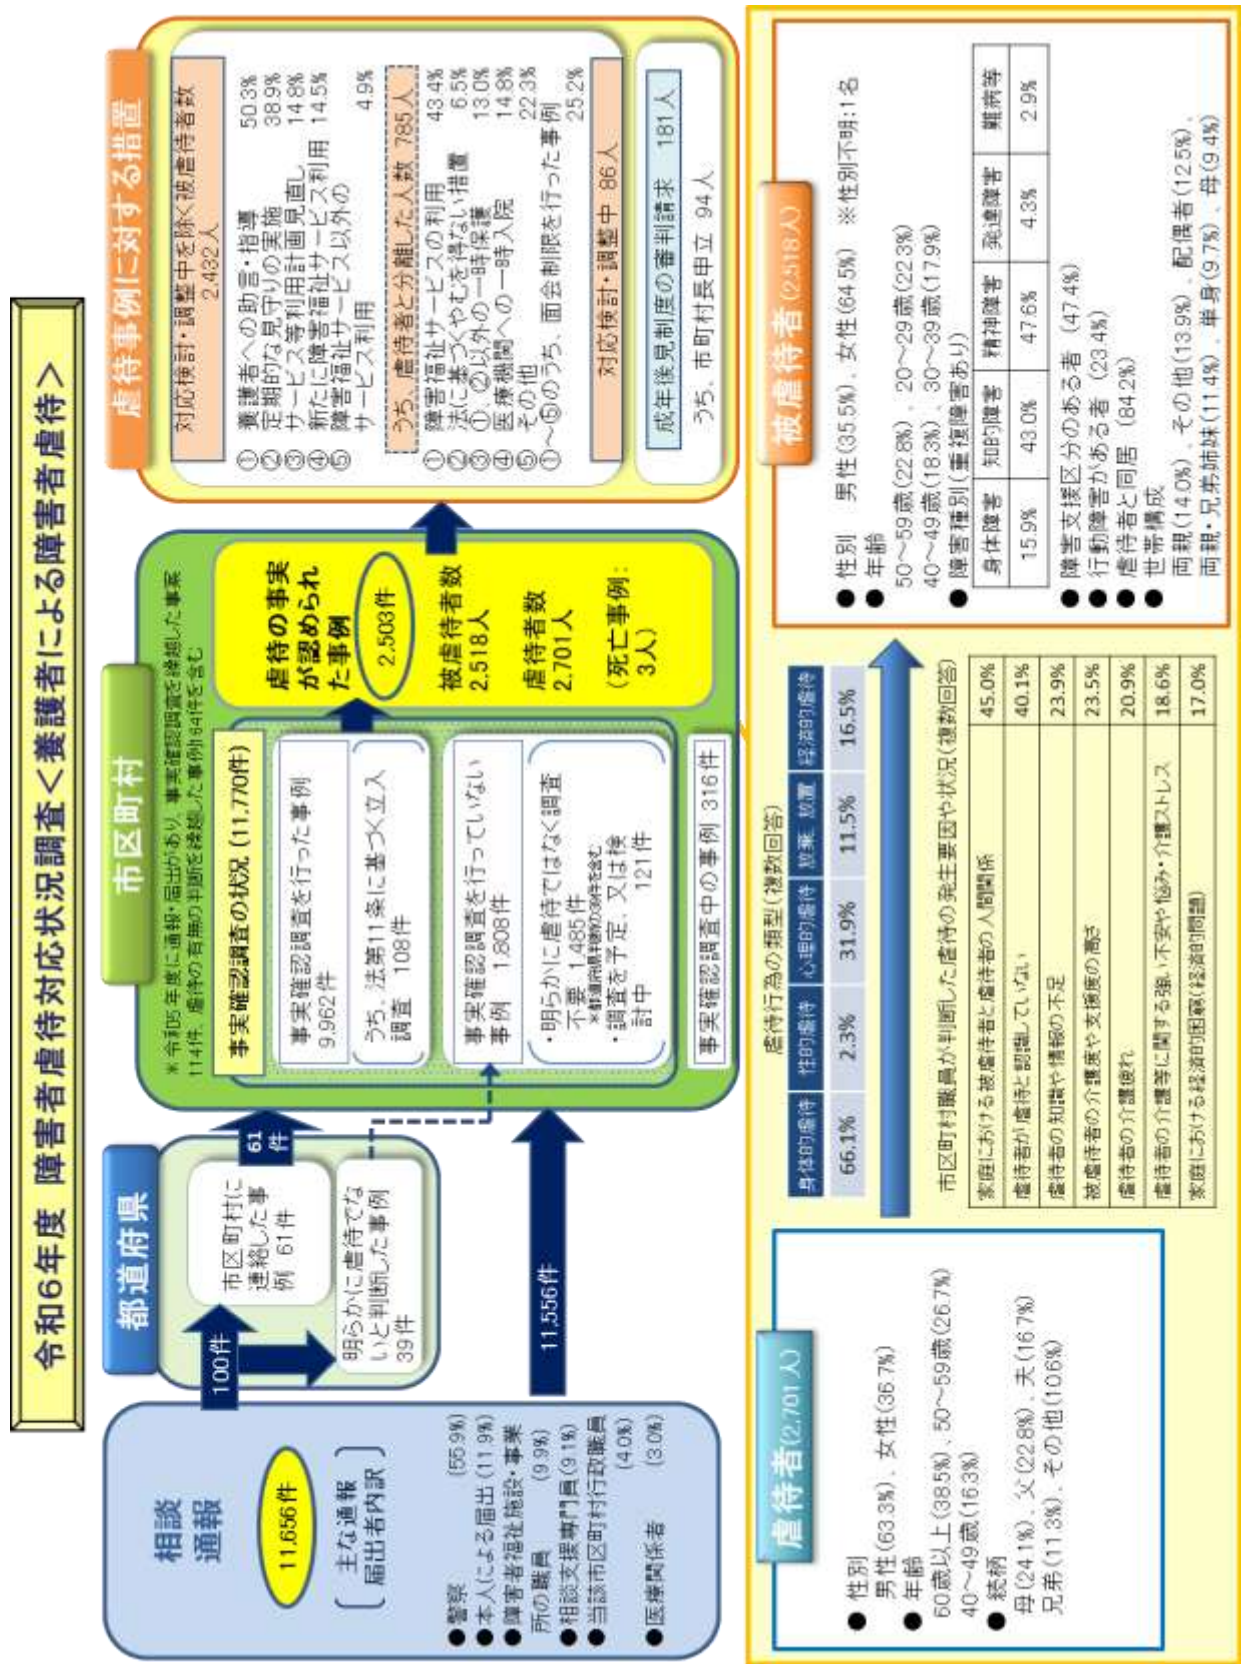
令和6年度 障害者虐待対応状況調査＜養護者による障害者虐待＞

相談通報

11,656件

主な通報届出者内訳

●警察 (55.9%)
●本人による届出 (11.9%)
●障害者福祉施設・事業所の職員 (9.9%)
●相談支援専門員 (9.1%)
●当該市区町村行政職員 (4.0%)
●医療機関関係者 (3.0%)

100件

都道府県

市区町村に連絡した事例 61件

61件

明らかに虐待でないと判断した事例 39件

11,556件

市区町村

※ 令和5年度に通報・届出があり、事実確認調査を継続した事案114件、虐待の有無の判断を継続した事例64件を含む

事実確認調査の状況（11,770件）

事実確認調査を行った事例 9,962件

うち、法第11条に基づく立入調査 108件

事実確認調査を行っていない事例 1,808件

・明らかに虐待ではなく調査不要 1,485件
※都道府県判断の39件を含む
・調査を予定、又は検討中 121件

事実確認調査中の事例 316件

虐待の事実が認められた事例

2,503件

被虐待者数 2,518人

虐待者数 2,701人

（死亡事例：3人）

虐待事例に対する措置

対応検討・調整中を除く被虐待者数 2,432人

①養護者への助言・指導 50.3%
②定期的な見守りの実施 38.9%
③サービス等利用計画見直し 14.8%
④新たに障害福祉サービス利用 14.5%
⑤障害福祉サービス以外のサービス利用 4.9%

うち、虐待者と分離した人数 785人

①障害福祉サービスの利用 43.4%
②法に基づくやむを得ない措置 6.5%
③①以外の一時保護 13.0%
④医療機関への一時入院 14.8%
⑤その他 22.3%
①～⑤のうち、面会制限を行った事例 25.2%

対応検討・調整中 86人

成年後見制度の審判請求 181人
うち、市町村長申立 94人

虐待行為の類型（複数回答）

| 身体的虐待 | 性的虐待 | 心理的虐待 | 放棄、放置 | 経済的虐待 |
|---|---|---|---|---|
| 66.1% | 2.3% | 31.9% | 11.5% | 16.5% |

市区町村職員が判断した虐待の発生要因や状況（複数回答）

| 家庭における被虐待者と虐待者の人間関係 | 45.0% |
|---|---|
| 虐待者が虐待と認識していない | 40.1% |
| 虐待者の知識や情報の不足 | 23.9% |
| 被虐待者の介護度や支援度の高さ | 23.5% |
| 虐待者の介護疲れ | 20.9% |
| 虐待者の介護等に関する強い不安や悩み・介護ストレス | 18.6% |
| 家庭における経済的困窮（経済的問題） | 17.0% |

虐待者（2,701人）

●性別
男性（63.3%）、女性（36.7%）
●年齢
60歳以上（38.5%）、50～59歳（26.7%）
40～49歳（16.3%）
●続柄
母（24.1%）、父（22.8%）、夫（16.7%）
兄弟（11.3%）、その他（10.6%）

被虐待者（2,518人）

●性別 男性（35.5%）、女性（64.5%） ※性別不明：1名
●年齢
50～59歳（22.8%）、20～29歳（22.3%）
40～49歳（18.3%）、30～39歳（17.9%）
●障害種別（重複障害あり）

| 身体障害 | 知的障害 | 精神障害 | 発達障害 | 難病等 |
|---|---|---|---|---|
| 15.9% | 43.0% | 47.6% | 4.3% | 2.9% |

●障害支援区分のある者 （47.4%）
●行動障害がある者 （23.4%）
●虐待者と同居 （84.2%）
●世帯構成
両親（14.0%）、その他（13.9%）、配偶者（12.5%）、
両親・兄弟姉妹（11.4%）、単身（9.7%）、母（9.4%）